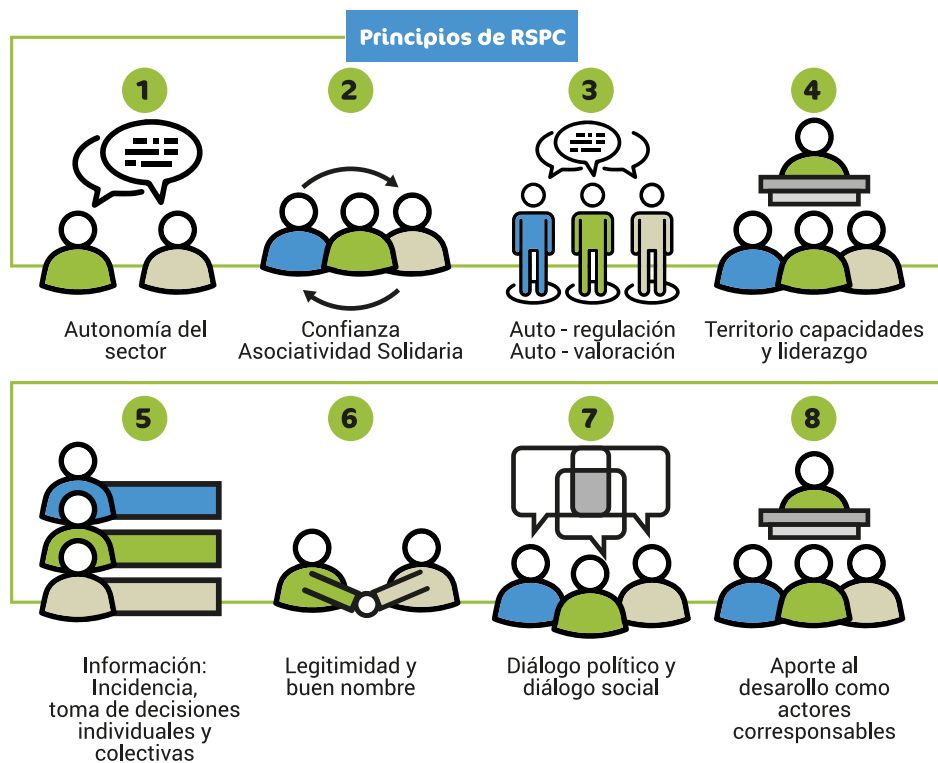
Principios de RSPC

1
Autonomía del sector

2
Confianza
Asociatividad Solidaria

3
Auto - regulación
Auto - valoración

4
Territorio capacidades y liderazgo

5
Información:
Incidencia, toma de decisiones individuales y colectivas

6
Legitimidad y buen nombre

7
Diálogo político y diálogo social

8
Aporte al desarollo como actores corresponsables